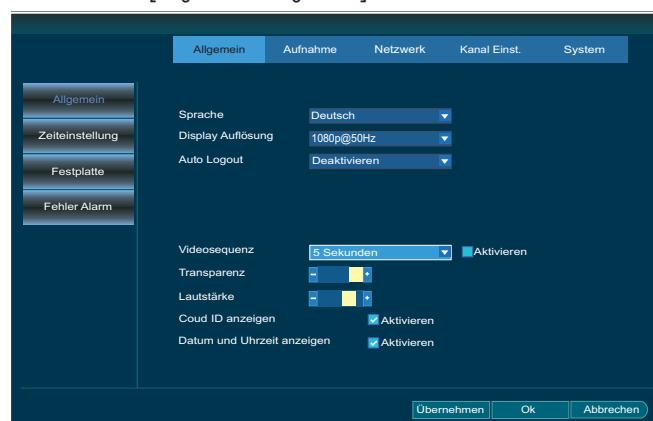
Allgemein Aufnahme Netzwerk Kanal Einst. System

Allgemein
Zeiteinstellung
Festplatte
Fehler Alarm

Sprache Deutsch
Display Auflösung 1080p@50Hz
Auto Logout Deaktivieren

Videosequenz 5 Sekunden Aktivieren
Transparenz
Lautstärke
Coud ID anzeigen Aktivieren
Datum und Uhrzeit anzeigen Aktivieren

Übernehmen Ok Abbrechen